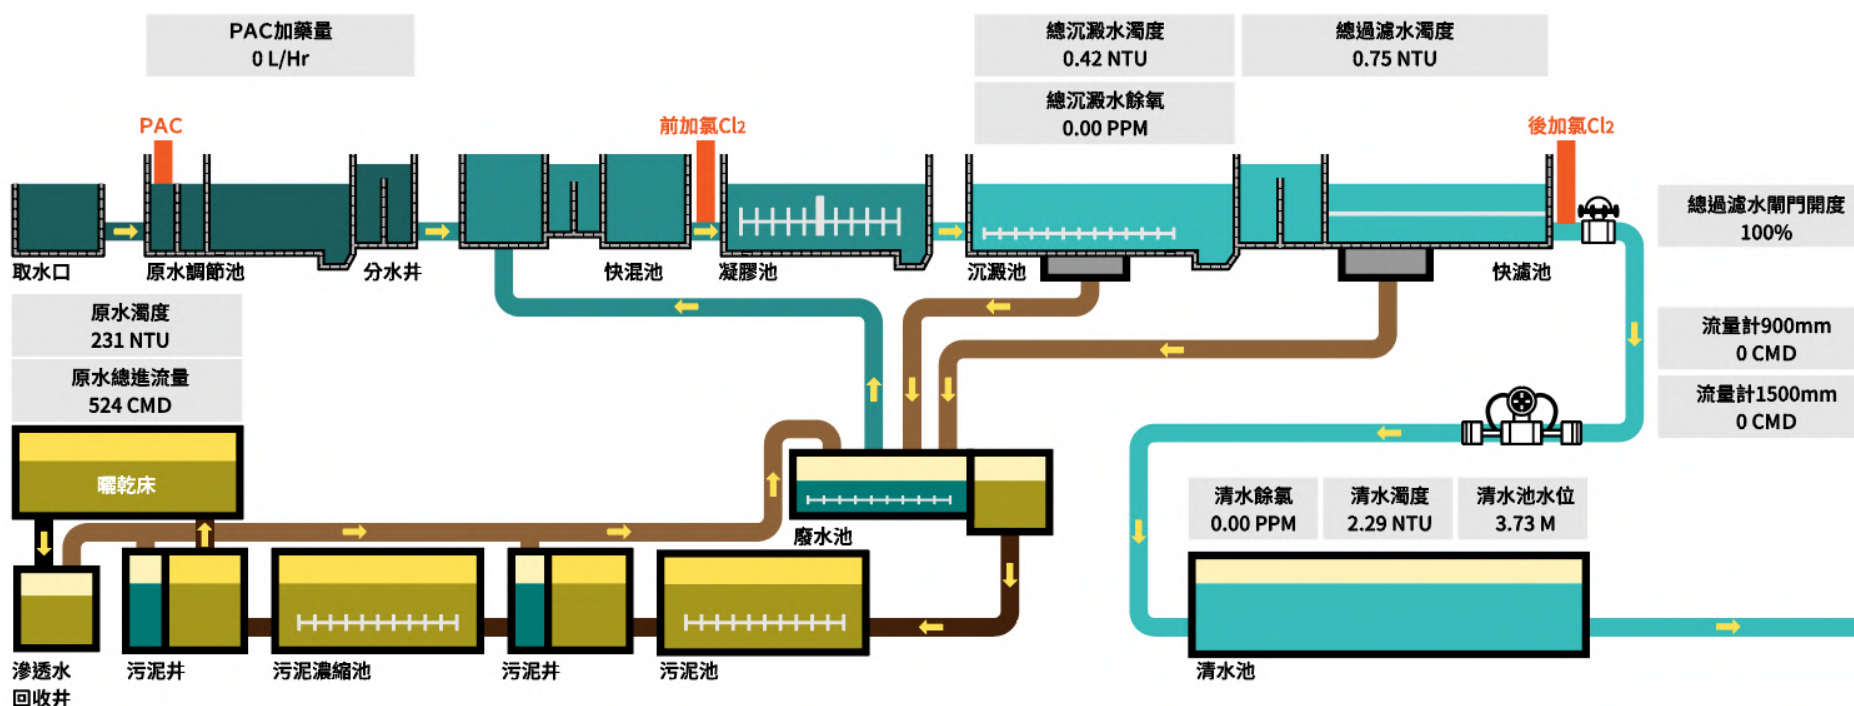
PAC加藥量
0 L/Hr

總沉澱水濁度
0.42 NTU

總過濾水濁度
0.75 NTU

總沉澱水餘氯
0.00 PPM

PAC

前加氯Cl2

後加氯Cl2

總過濾水閘門開度
100%

取水口

原水調節池

分水井

快混池

凝膠池

沉澱池

快濾池

原水濁度
231 NTU

原水總進流量
524 CMD

流量計900mm
0 CMD

流量計1500mm
0 CMD

曬乾床

廢水池

清水餘氯
0.00 PPM

清水濁度
2.29 NTU

清水池水位
3.73 M

滲透水回收井

污泥井

污泥濃縮池

污泥井

污泥池

清水池